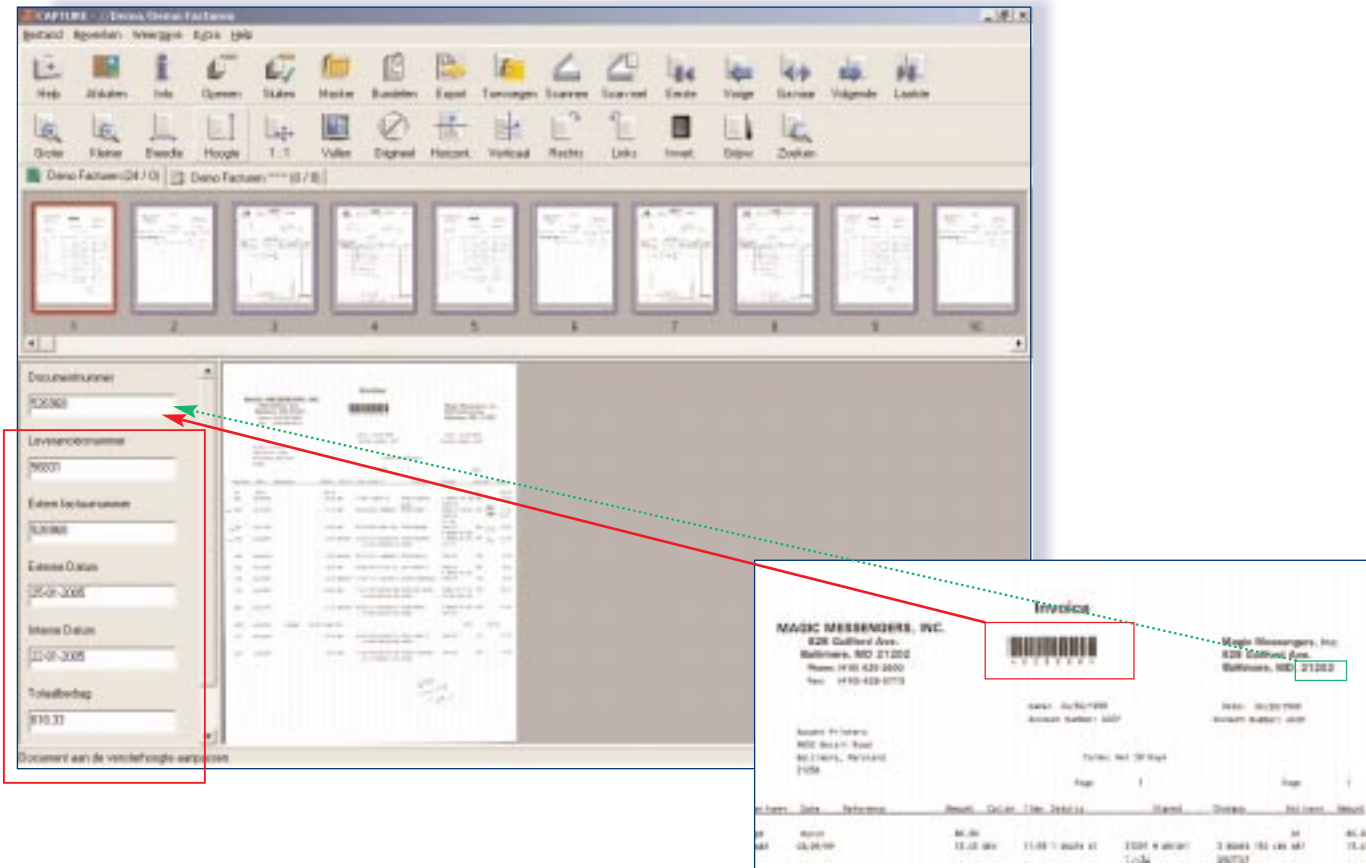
CAPTURE - //Demo/Demo Facturen

Bestand Bewerken Weergave Extra Help

Help Afsluiten Info Openen Sluiten Mailen Bundelen Export Toevoegen Scannen Scan met Eerste Vorige Gereed Volgende Laatste

Groter Kleiner Breedte Hoogte 1:1 Vullen Origineel Horizont. Verticaal Rechts Links Invert. Bijbew. Zoeken

Demo Facturen (24 / 0) Demo Facturen **** (0 / 0)

1 2 3 4 5 6 7 8 9 10

Documentnummer

526983

Leveranciersnummer

90001

Extern factuurnummer

526983

Externe Datum

25-01-2005

Interne Datum

22-01-2005

Totaalbedrag

818,33

Document aan de vensterhoogte aanpassen

Invoice

MAGIC MESSENGERS, INC.
828 Gulford Ave.
Baltimore, MD 21202
Phone: (410) 625-2600
Fax: (410) 625-0773

Magic Messengers, Inc.
828 Gulford Ave.
Baltimore, MD 21202